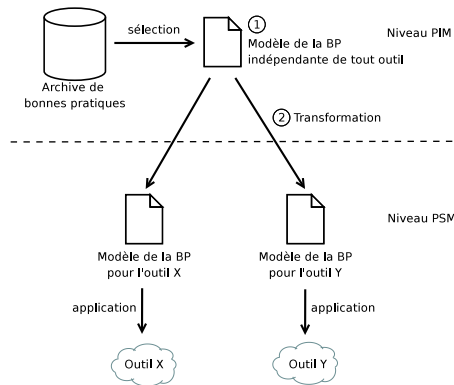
Archive de bonnes pratiques

sélection

① Modèle de la BP indépendante de tout outil

Niveau PIM

② Transformation

Niveau PSM

Modèle de la BP pour l'outil X

Modèle de la BP pour l'outil Y

application

application

Outil X

Outil Y